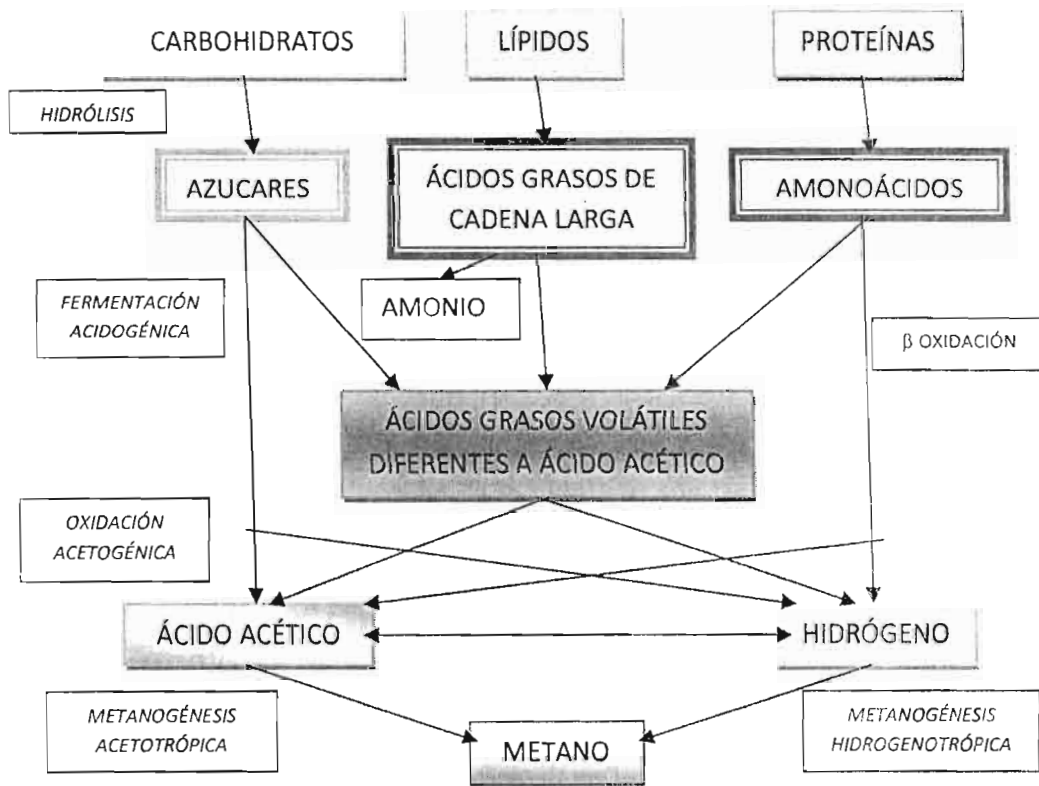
CARBOHIDRATOS

LÍPIDOS

PROTEÍNAS

HIDRÓLISIS

AZUCARES

ÁCIDOS GRASOS DE CADENA LARGA

AMONOÁCIDOS

FERMENTACIÓN ACIDOGÉNICA

AMONIO

β OXIDACIÓN

ÁCIDOS GRASOS VOLÁTILES DIFERENTES A ÁCIDO ACÉTICO

OXIDACIÓN ACETOGÉNICA

ÁCIDO ACÉTICO

HIDRÓGENO

METANOGÉNESIS ACETOTRÓPICA

METANO

METANOGÉNESIS HIDROGENOTRÓPICA